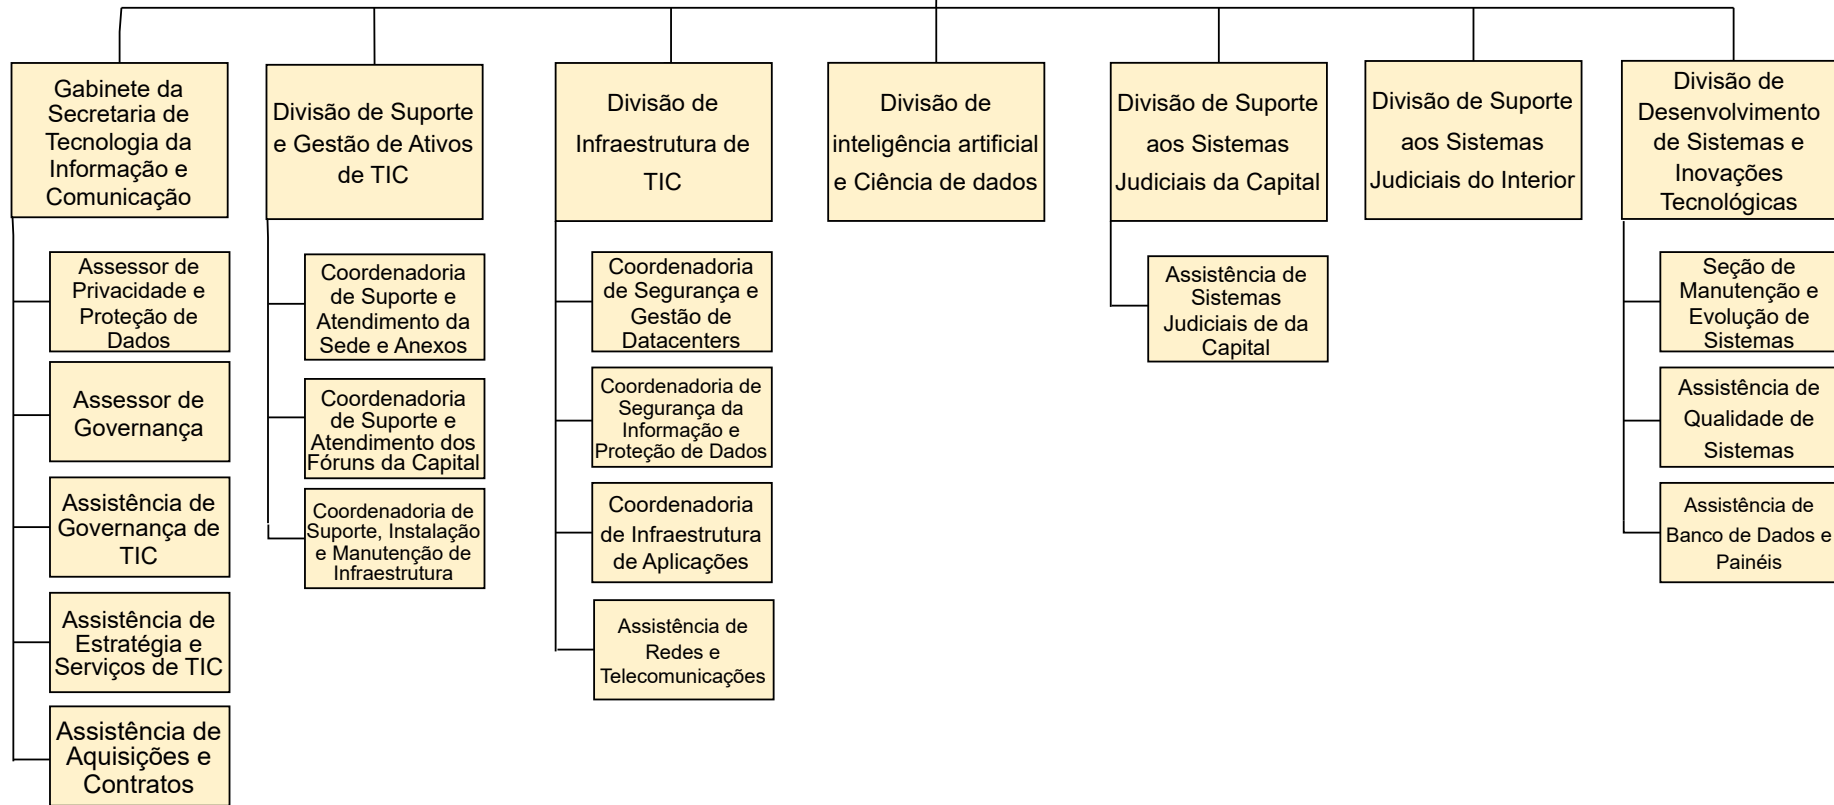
Gabinete da Secretaria de Tecnologia da Informação e Comunicação

Assessor de Privacidade e Proteção de Dados

Assessor de Governança

Assistência de Governança de TIC

Assistência de Estratégia e Serviços de TIC

Assistência de Aquisições e Contratos

Divisão de Suporte e Gestão de Ativos de TIC

Coordenadoria de Suporte e Atendimento da Sede e Anexos

Coordenadoria de Suporte e Atendimento dos Fóruns da Capital

Coordenadoria de Suporte, Instalação e Manutenção de Infraestrutura

Divisão de Infraestrutura de TIC

Coordenadoria de Segurança e Gestão de Datacenters

Coordenadoria de Segurança da Informação e Proteção de Dados

Coordenadoria de Infraestrutura de Aplicações

Assistência de Redes e Telecomunicações

Divisão de inteligência artificial e Ciência de dados

Divisão de Suporte aos Sistemas Judiciais da Capital

Assistência de Sistemas Judiciais de da Capital

Divisão de Suporte aos Sistemas Judiciais do Interior

Divisão de Desenvolvimento de Sistemas e Inovações Tecnológicas

Seção de Manutenção e Evolução de Sistemas

Assistência de Qualidade de Sistemas

Assistência de Banco de Dados e Painéis